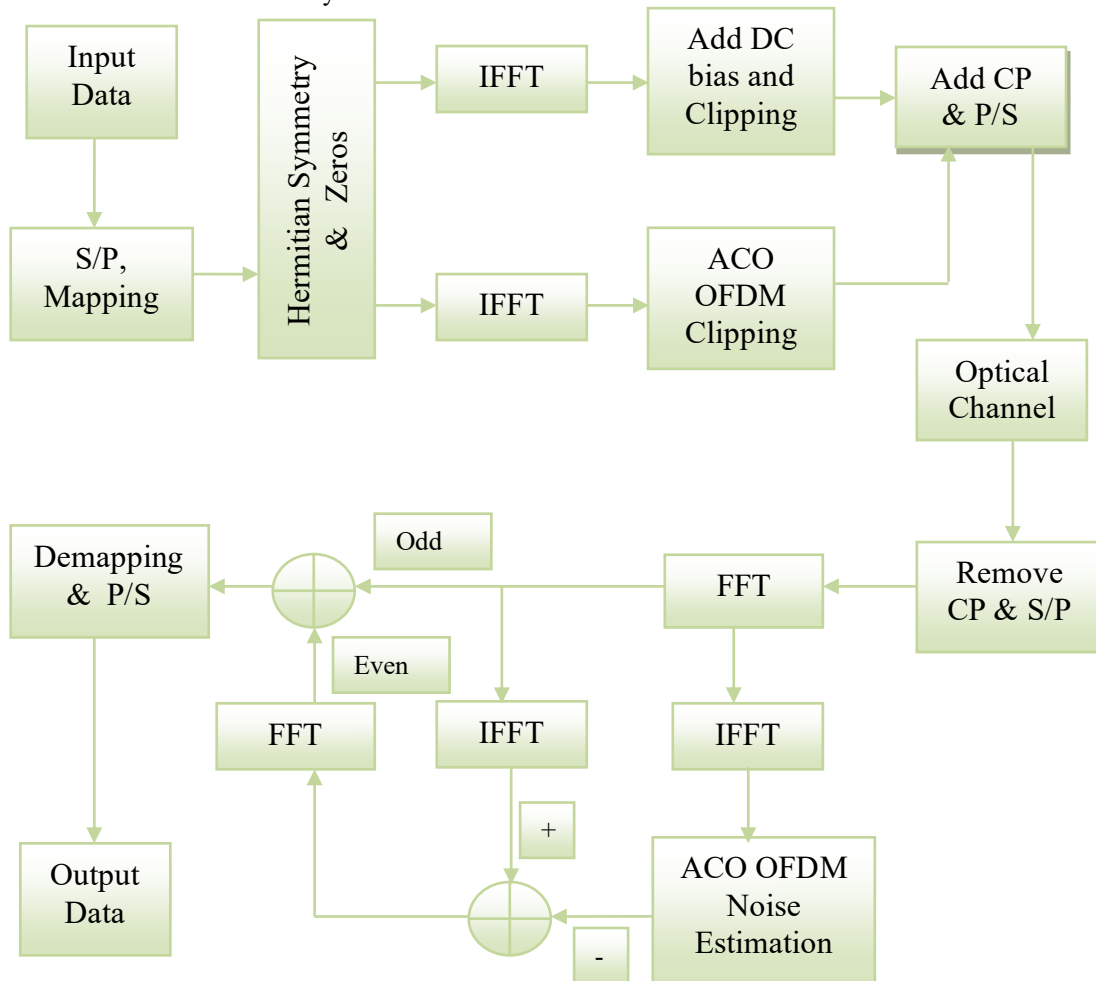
Input Data

S/P, Mapping

Hermitian Symmetry & Zeros

IFFT

Add DC bias and Clipping

Add CP & P/S

IFFT

ACO OFDM Clipping

Optical Channel

Remove CP & S/P

FFT

Odd

Demapping & P/S

Even

FFT

IFFT

IFFT

+

ACO OFDM Noise Estimation

-

Output Data